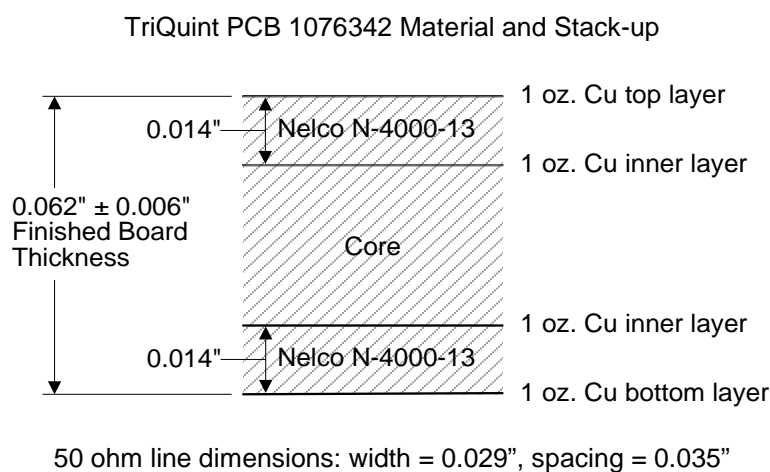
TriQuint PCB 1076342 Material and Stack-up

1 oz. Cu top layer

0.014"

Nelco N-4000-13

1 oz. Cu inner layer

0.062" ± 0.006"
Finished Board
Thickness

Core

1 oz. Cu inner layer

0.014"

Nelco N-4000-13

1 oz. Cu bottom layer

50 ohm line dimensions: width = 0.029", spacing = 0.035"